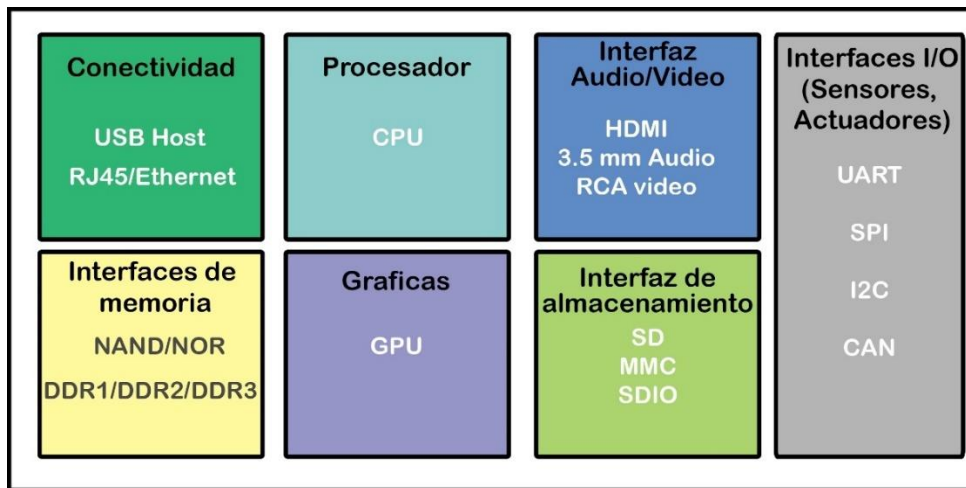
Conectividad

USB Host

RJ45/Ethernet

Procesador

CPU

Interfaz Audio/Video

HDMI

3.5 mm Audio

RCA video

Interfaces I/O (Sensores, Actuadores)

UART

SPI

I2C

CAN

Interfaces de memoria

NAND/NOR

DDR1/DDR2/DDR3

Graficas

GPU

Interfaz de almacenamiento

SD

MMC

SDIO